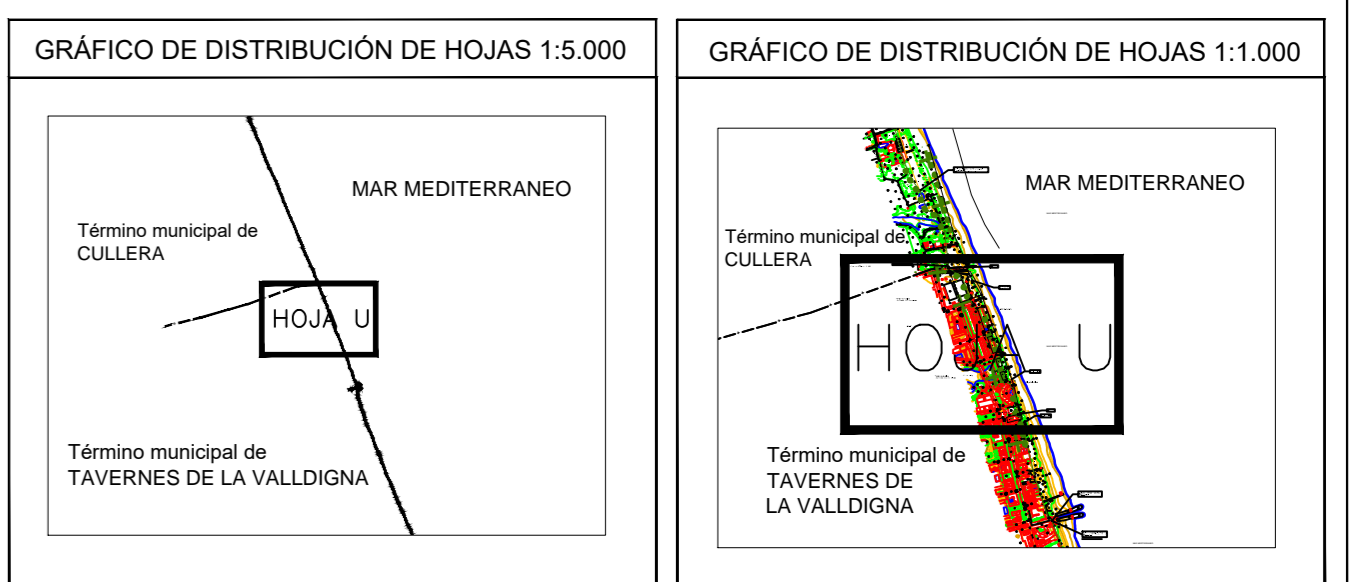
GRÁFICO DE DISTRIBUCIÓN DE HOJAS 1:5.000

MAR MEDITERRANEO

Término municipal de CULLERA

HOJA U

Término municipal de TAVERNES DE LA VALLDIGNA

GRÁFICO DE DISTRIBUCIÓN DE HOJAS 1:1.000

MAR MEDITERRANEO

Término municipal de CULLERA

HOJA U

Término municipal de TAVERNES DE LA VALLDIGNA